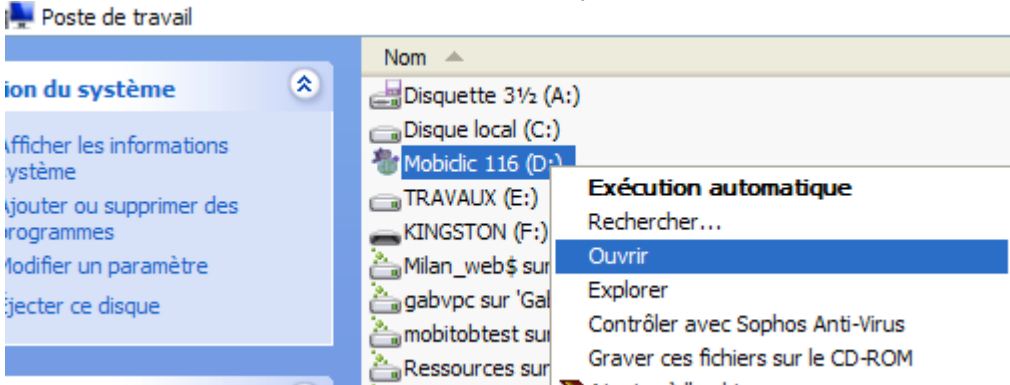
Poste de travail

ion du système

Afficher les informations ystème

jouter ou supprimer des rogrammes

Modifier un paramètre

jecter ce disque

Nom

Disquette 3½ (A:)

Disque local (C:)

Mobiclic 116 (D:)

TRAVAUX (E:)

KINGSTON (F:)

Milan_web$ sur

gabvpc sur 'Gal

mobitobtest sur

Ressources sur

Exécution automatique

Rechercher...

Ouvrir

Explorer

Contrôler avec Sophos Anti-Virus

Graver ces fichiers sur le CD-ROM